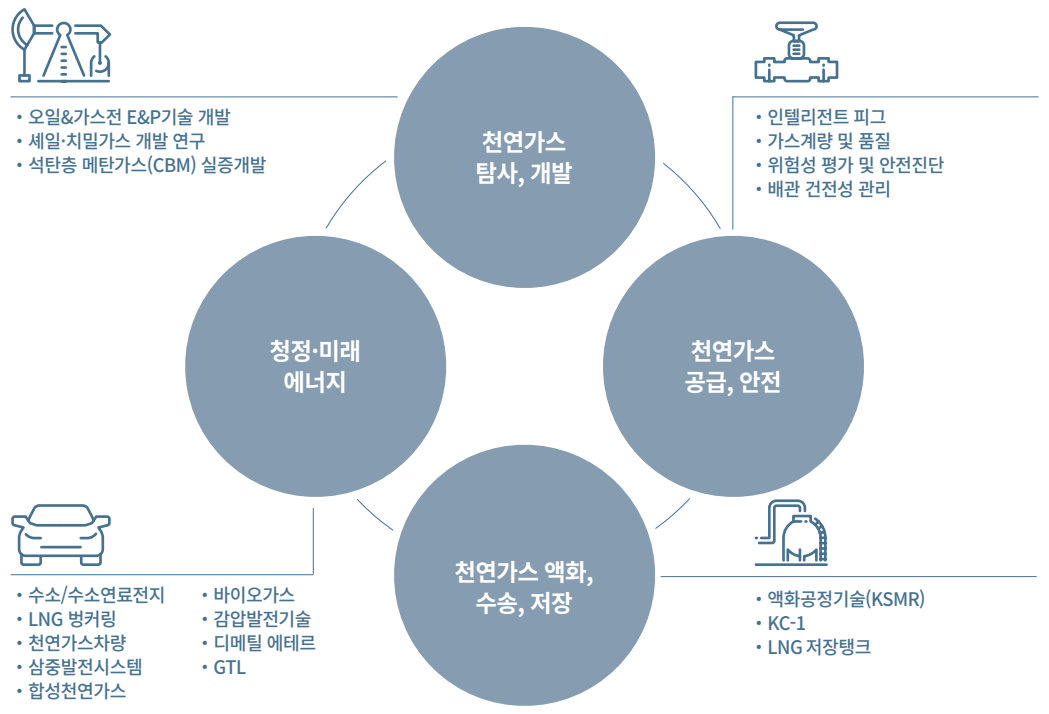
• 오일&가스전 E&P기술 개발
• 셰일·치밀가스 개발 연구
• 석탄층 메탄가스(CBM) 실증개발

천연가스
탐사, 개발

• 인텔리전트 피그
• 가스계량 및 품질
• 위험성 평가 및 안전진단
• 배관 건전성 관리

청정·미래
에너지

천연가스
공급, 안전

천연가스 액화,
수송, 저장

• 수소/수소연료전지
• LNG 벙커링
• 천연가스차량
• 삼중발전시스템
• 합성천연가스

• 바이오가스
• 감압발전기술
• 디메틸 에테르
• GTL

• 액화공정기술(KSMR)
• KC-1
• LNG 저장탱크